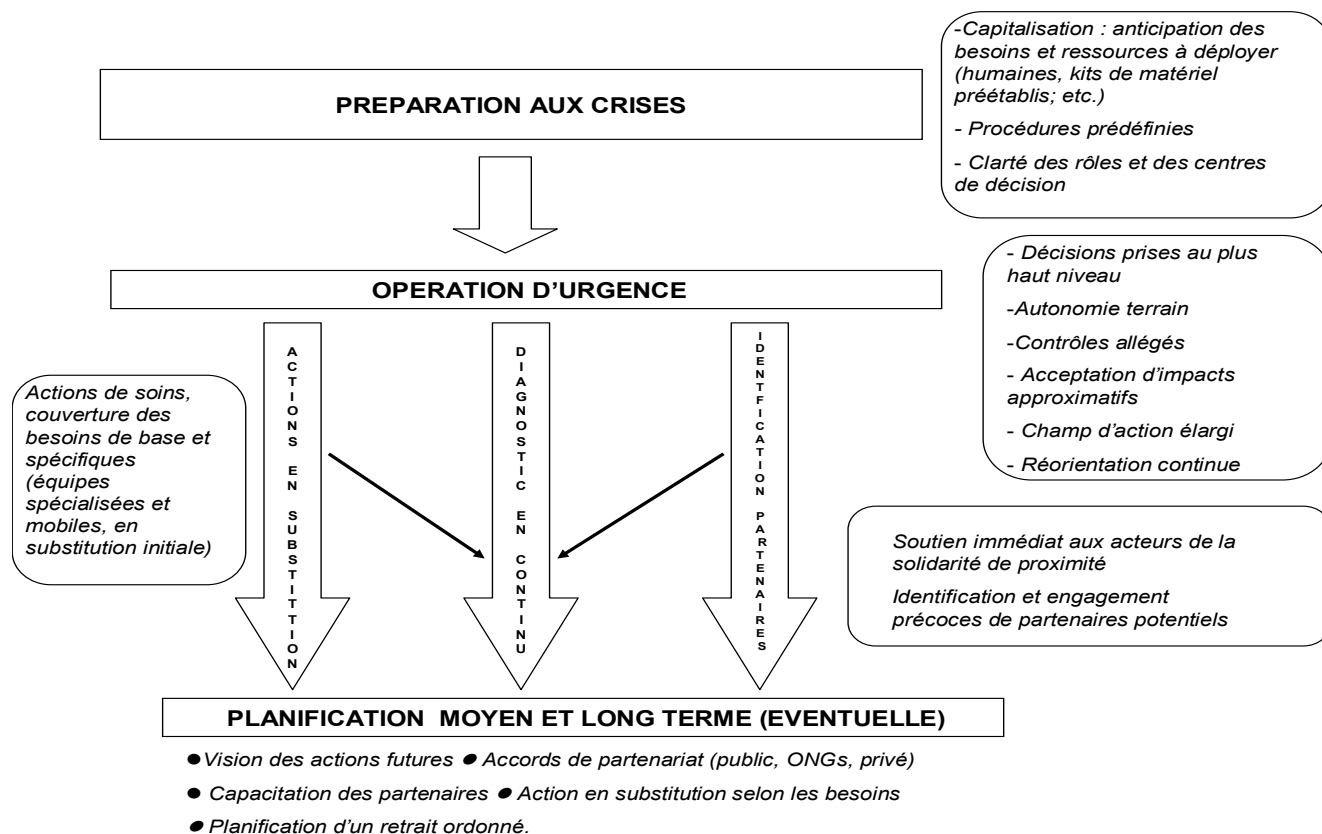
-Capitalisation : anticipation des besoins et ressources à déployer (humaines, kits de matériel préétablis; etc.)

- Procédures prédéfinies

- Clarté des rôles et des centres de décision

PREPARATION AUX CRISES

- Décisions prises au plus haut niveau

-Autonomie terrain

-Contrôles allégés

- Acceptation d'impacts approximatifs

- Champ d'action élargi

- Réorientation continue

OPERATION D'URGENCE

Actions de soins, couverture des besoins de base et spécifiques (équipes spécialisées et mobiles, en substitution initiale)

ACTIONS EN SUBSTITUTION

DIAGNOSTIC EN CONTINU

IDENTFICATION PARTENAIRES

Soutien immédiat aux acteurs de la solidarité de proximité

Identification et engagement précoces de partenaires potentiels

PLANIFICATION MOYEN ET LONG TERME (EVENTUELLE)

● Vision des actions futures ● Accords de partenariat (public, ONGs, privé)

● Capacitation des partenaires ● Action en substitution selon les besoins

● Planification d'un retrait ordonné.